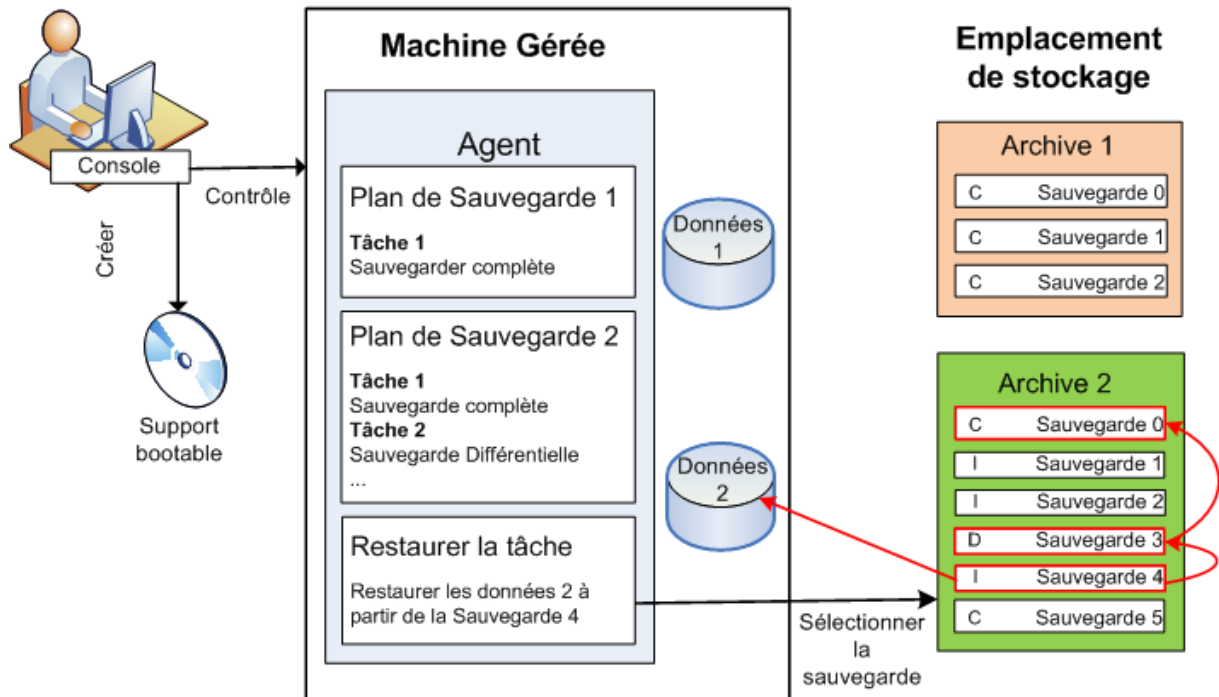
Console

Contrôle

Créer

Support bootable

Machine Gérée

Agent

Plan de Sauvegarde 1

Tâche 1
Sauvegarder complète

Plan de Sauvegarde 2

Tâche 1
Sauvegarde complète
Tâche 2
Sauvegarde Différentielle
...

Restaurer la tâche

Restaurer les données 2 à partir de la Sauvegarde 4

Données 1

Données 2

Emplacement de stockage

Archive 1

C Sauvegarde 0
C Sauvegarde 1
C Sauvegarde 2

Archive 2

C Sauvegarde 0
I Sauvegarde 1
I Sauvegarde 2
D Sauvegarde 3
I Sauvegarde 4
C Sauvegarde 5

Sélectionner la sauvegarde